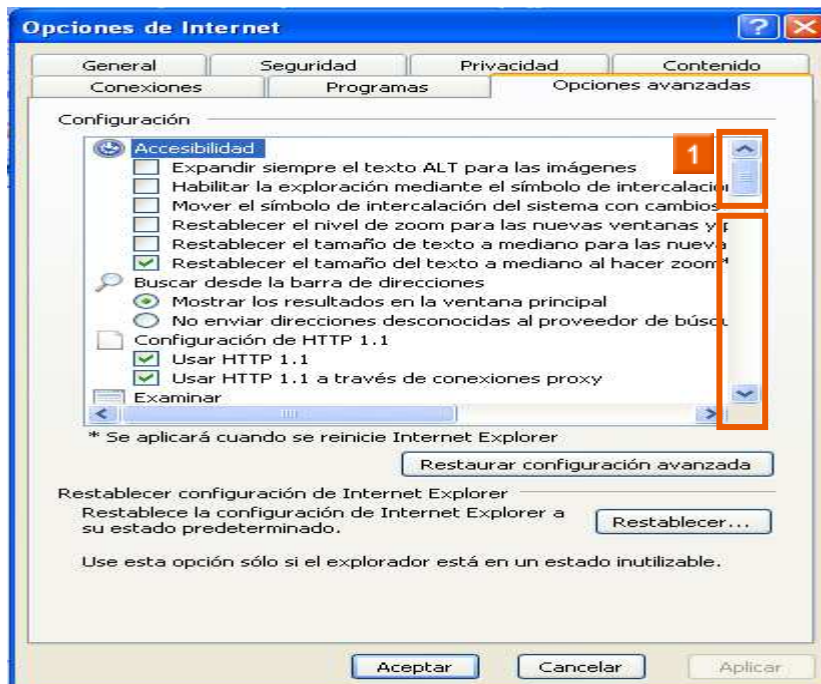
Opciones de Internet

General
Seguridad
Privacidad
Contenido
Conexiones
Programas
Opciones avanzadas

Configuración

Accesibilidad
Expandir siempre el texto ALT para las imágenes
Habilitar la exploración mediante el símbolo de intercalació
Mover el símbolo de intercalación del sistema con cambios
Restablecer el nivel de zoom para las nuevas ventanas y p
Restablecer el tamaño de texto a mediano para las nueva
Restablecer el tamaño del texto a mediano al hacer zoom*
Buscar desde la barra de direcciones
Mostrar los resultados en la ventana principal
No enviar direcciones desconocidas al proveedor de búsq
Configuración de HTTP 1.1
Usar HTTP 1.1
Usar HTTP 1.1 a través de conexiones proxy
Examinar

1

* Se aplicará cuando se reinicie Internet Explorer

Restaurar configuración avanzada

Restablecer configuración de Internet Explorer

Restablece la configuración de Internet Explorer a su estado predeterminado.

Restablecer...

Use esta opción sólo si el explorador está en un estado inutilizable.

Aceptar
Cancelar
Aplicar